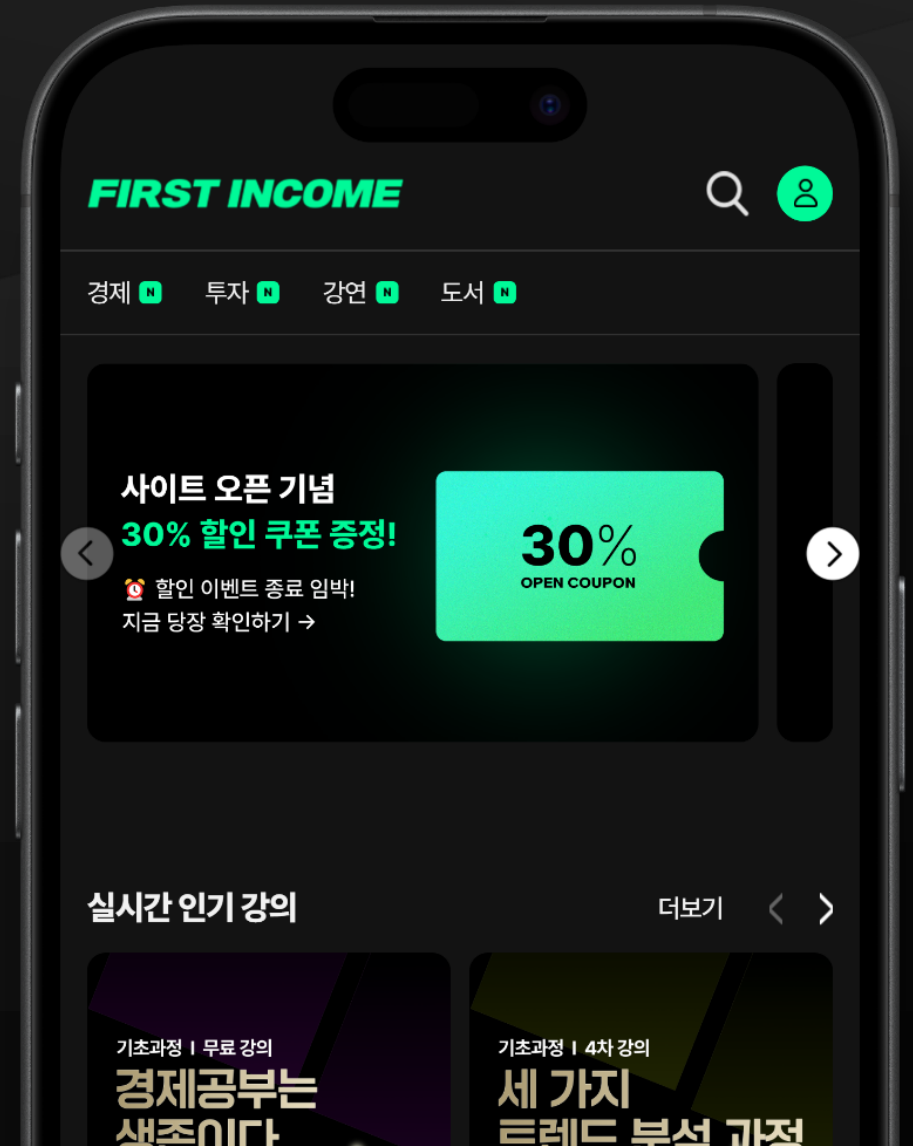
FIRST INCOME

경제 N 투자 N 강연 N 도서 N

사이트 오픈 기념
30% 할인 쿠폰 증정!
⏰ 할인 이벤트 종료 임박!
지금 당장 확인하기 →

30%
OPEN COUPON

실시간 인기 강의

더보기

기초과정 I 무료 강의
경제공부는
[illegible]

기초과정 I 4차 강의
세 가지
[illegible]